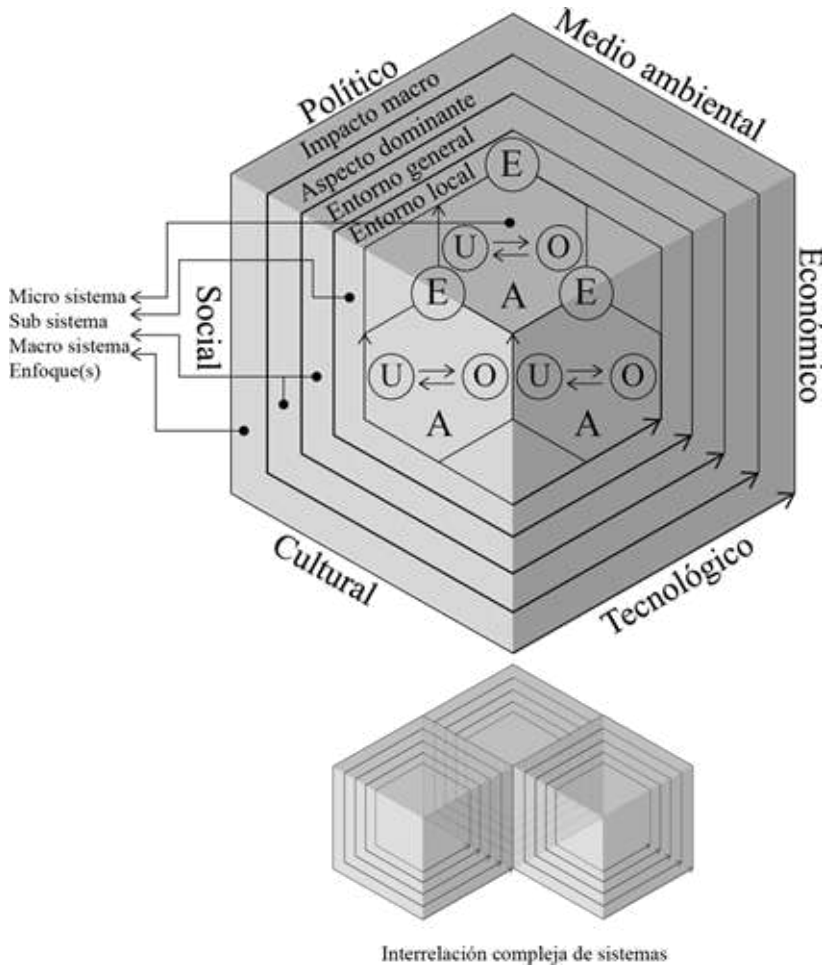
Político
Medio ambiental
Impacto macro
Aspecto dominante
Entorno general
Entorno local
E
U
O
E
A
E
Económico
Social
Micro sistema
Sub sistema
Macro sistema
Enfoque(s)
U
O
U
O
A
A
Cultural
Tecnológico

Interrelación compleja de sistemas